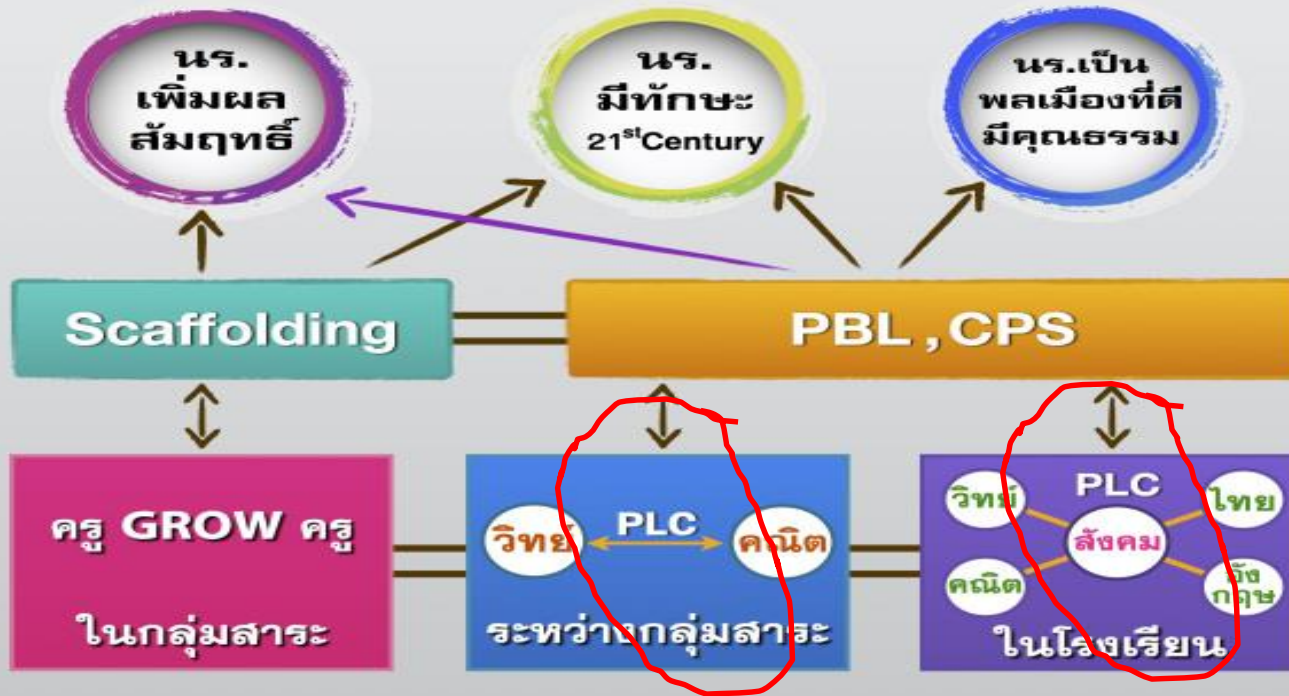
นร. เพิ่มผลสัมฤทธิ์

นร. มีทักษะ $21^{st}$Century

นร.เป็นพลเมืองที่ดีมีคุณธรรม

Scaffolding

PBL , CPS

ครู GROW ครู ในกลุ่มสาระ

วิทย์ PLC คณิต

ระหว่างกลุ่มสาระ

PLC

วิทย์

ไทย

สังคม

คณิต

อังกฤษ

ในโรงเรียน